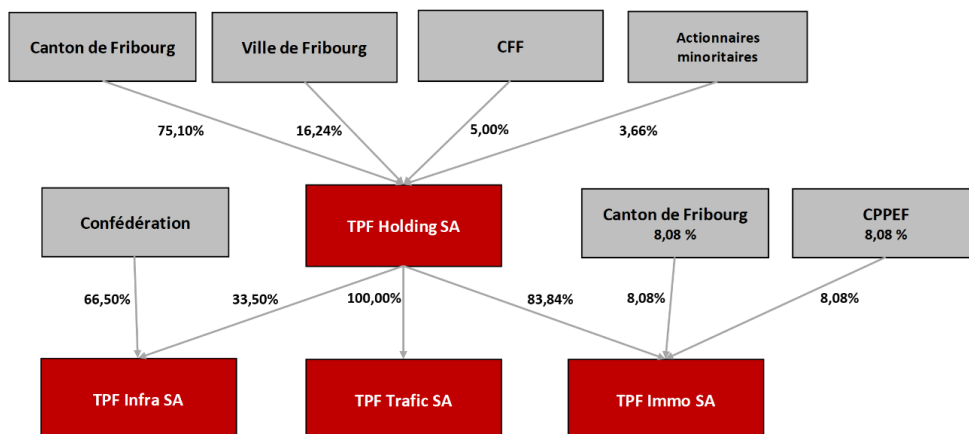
Canton de Fribourg

Ville de Fribourg

CFF

Actionnaires minoritaires

75,10%

16,24%

5,00%

3,66%

Confédération

TPF Holding SA

Canton de Fribourg 8,08 %

CPPEF 8,08 %

66,50%

33,50%

100,00%

83,84%

8,08%

8,08%

TPF Infra SA

TPF Trafic SA

TPF Immo SA